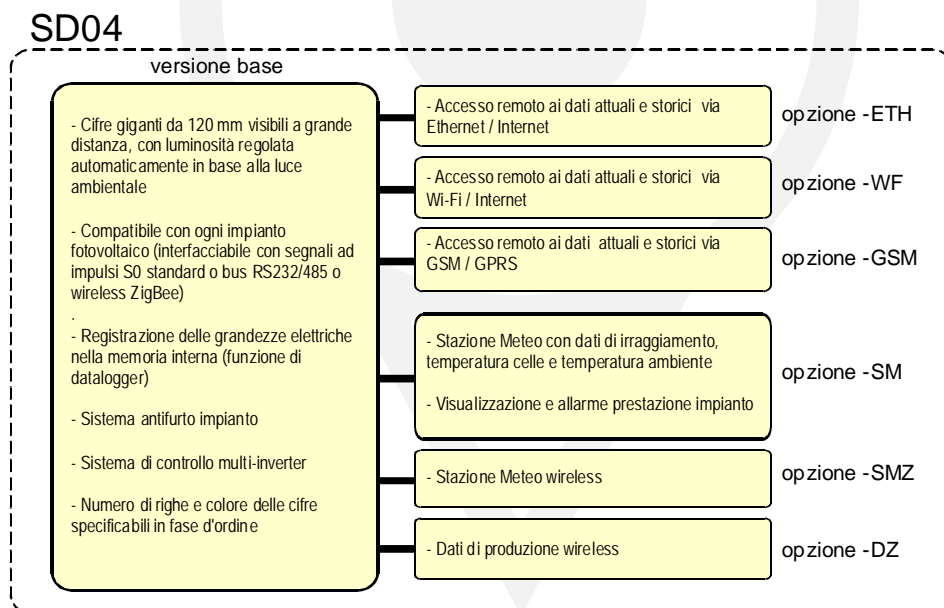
SD04

versione base

- Cifre giganti da 120 mm visibili a grande distanza, con luminosità regolata automaticamente in base alla luce ambientale

- Compatibile con ogni impianto fotovoltaico (interfacciabile con segnali ad impulsi S0 standard o bus RS232/485 o wireless ZigBee)

.
- Registrazione delle grandezze elettriche nella memoria interna (funzione di datalogger)

- Sistema antifurto impianto

- Sistema di controllo multi-inverter

- Numero di righe e colore delle cifre specificabili in fase d'ordine

- Accesso remoto ai dati attuali e storici via Ethernet / Internet

opzione -ETH

- Accesso remoto ai dati attuali e storici via Wi-Fi / Internet

opzione -WF

- Accesso remoto ai dati attuali e storici via GSM / GPRS

opzione -GSM

- Stazione Meteo con dati di irraggiamento, temperatura celle e temperatura ambiente

- Visualizzazione e allarme prestazione impianto

opzione -SM

- Stazione Meteo wireless

opzione -SMZ

- Dati di produzione wireless

opzione -DZ